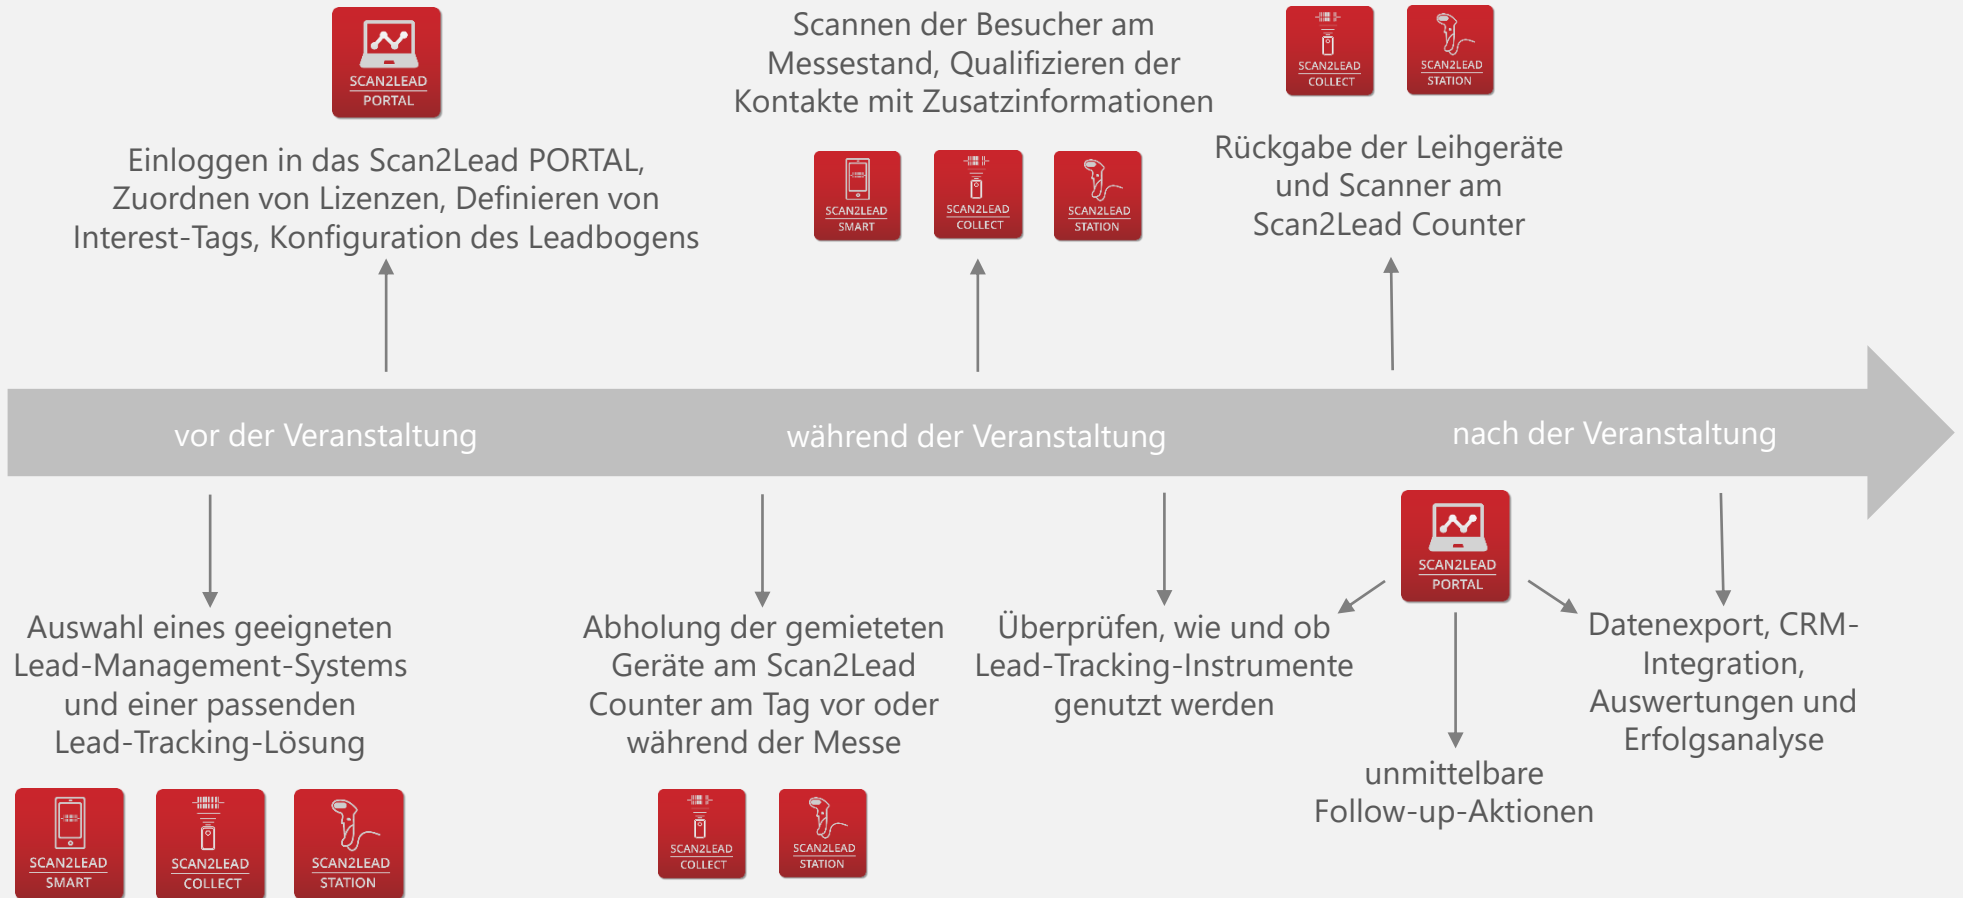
SCAN2LEAD PORTAL

Einloggen in das Scan2Lead PORTAL, Zuordnen von Lizenzen, Definieren von Interest-Tags, Konfiguration des Leadbogens

Scannen der Besucher am Messestand, Qualifizieren der Kontakte mit Zusatzinformationen

SCAN2LEAD SMART

SCAN2LEAD COLLECT

SCAN2LEAD STATION

SCAN2LEAD COLLECT

SCAN2LEAD STATION

Rückgabe der Leihgeräte und Scanner am Scan2Lead Counter

vor der Veranstaltung

während der Veranstaltung

nach der Veranstaltung

Auswahl eines geeigneten Lead-Management-Systems und einer passenden Lead-Tracking-Lösung

SCAN2LEAD SMART

SCAN2LEAD COLLECT

SCAN2LEAD STATION

Abholung der gemieteten Geräte am Scan2Lead Counter am Tag vor oder während der Messe

SCAN2LEAD COLLECT

SCAN2LEAD STATION

Überprüfen, wie und ob Lead-Tracking-Instrumente genutzt werden

SCAN2LEAD PORTAL

unmittelbare Follow-up-Aktionen

Datenexport, CRM-Integration, Auswertungen und Erfolgsanalyse